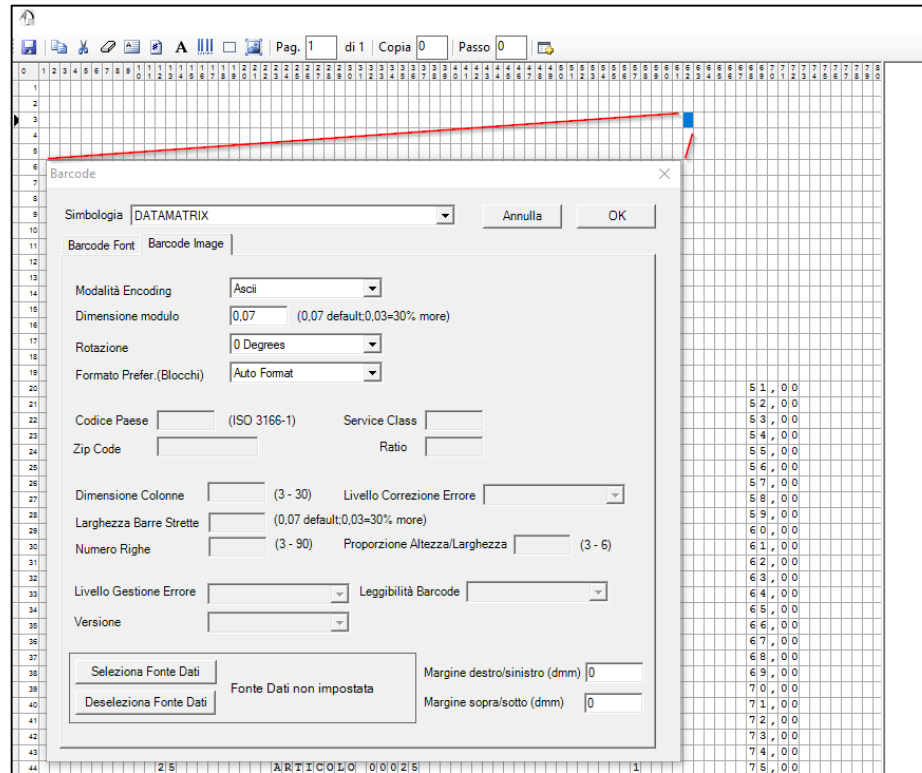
Pag. 1 di 1 | Copia 0 | Passo 0

Barcode

Simbologia DATAMATRIX

Annulla

OK

Barcode Font | Barcode Image

Modalità Encoding Ascii

Dimensione modulo 0,07 (0,07 default;0,03=30% more)

Rotazione 0 Degrees

Formato Prefer.(Blocchi) Auto Format

Codice Paese (ISO 3166-1)

Service Class

Zip Code

Ratio

Dimensione Colonne (3 - 30)

Livello Correzione Errore

Larghezza Barre Strette (0,07 default;0,03=30% more)

Numero Righe (3 - 90)

Proporzione Altezza/Larghezza (3 - 6)

Livello Gestione Errore

Leggibilità Barcode

Versione

Seleziona Fonte Dati

Deseleziona Fonte Dati

Fonte Dati non impostata

Margine destro/sinistro (dmm) 0

Margine sopra/sotto (dmm) 0

51,00
52,00
53,00
54,00
55,00
56,00
57,00
58,00
59,00
60,00
61,00
62,00
63,00
64,00
65,00
66,00
67,00
68,00
69,00
70,00
71,00
72,00
73,00
74,00
75,00

25 ARTICOLO 00025 1